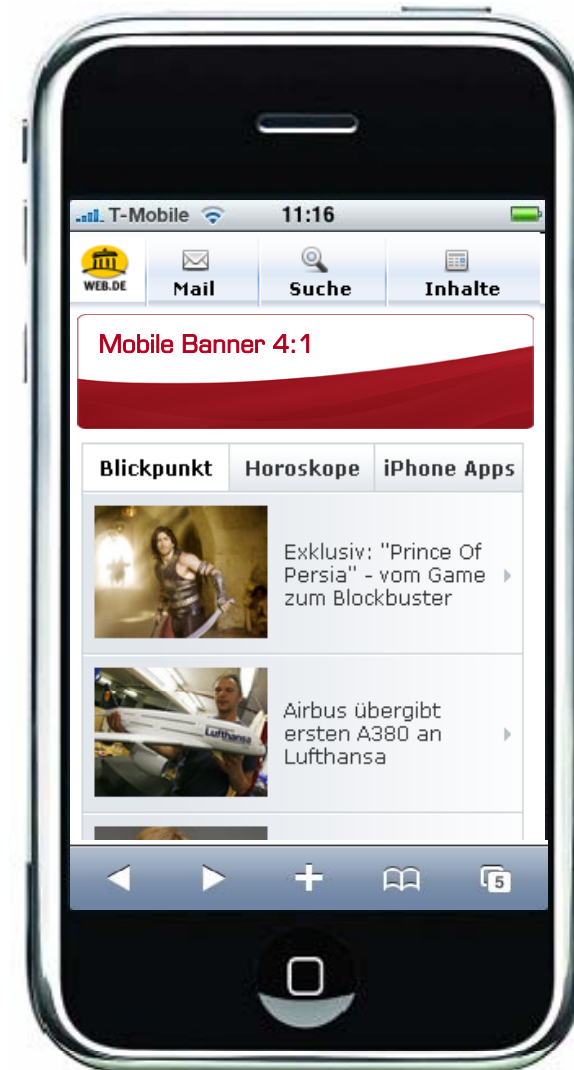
T-Mobile 11:16

WEB.DE Mail Suche Inhalte

Mobile Banner 4:1

Blickpunkt Horoskope iPhone Apps

Exklusiv: "Prince Of Persia" - vom Game zum Blockbuster

Lufthansa

Airbus übergibt ersten A380 an Lufthansa

5